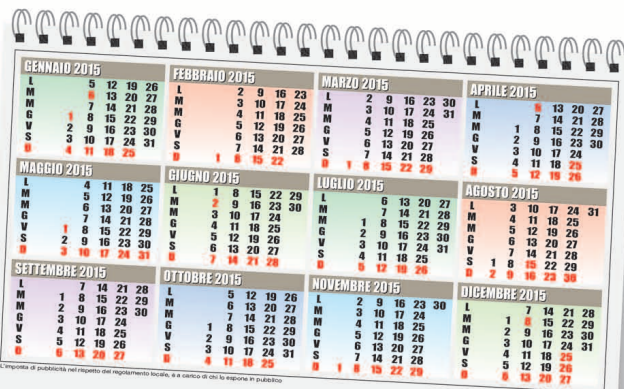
GENNAIO 2015
L M M G V S D
5 12 19 26
6 13 20 27
7 14 21 28
1 8 15 22 29
2 9 16 23 30
3 10 17 24 31
4 11 18 25

FEBBRAIO 2015
L M M G V S D
2 9 16 23
3 10 17 24
4 11 18 25
5 12 19 26
6 13 20 27
7 14 21 28
1 8 15 22

MARZO 2015
L M M G V S D
2 9 16 23 30
3 10 17 24 31
4 11 18 25
5 12 19 26
6 13 20 27
7 14 21 28
1 8 15 22 29

APRILE 2015
L M M G V S D
6 13 20 27
7 14 21 28
1 8 15 22 29
2 9 16 23 30
3 10 17 24
4 11 18 25
5 12 19 26

MAGGIO 2015
L M M G V S D
4 11 18 25
5 12 19 26
6 13 20 27
7 14 21 28
1 8 15 22 29
2 9 16 23 30
3 10 17 24 31

GIUGNO 2015
L M M G V S D
1 8 15 22 29
2 9 16 23 30
3 10 17 24
4 11 18 25
5 12 19 26
6 13 20 27
7 14 21 28

LUGLIO 2015
L M M G V S D
6 13 20 27
7 14 21 28
1 8 15 22 29
2 9 16 23 30
3 10 17 24 31
4 11 18 25
5 12 19 26

AGOSTO 2015
L M M G V S D
3 10 17 24 31
4 11 18 25
5 12 19 26
6 13 20 27
7 14 21 28
1 8 15 22 29
2 9 16 23 30

SETTEMBRE 2015
L M M G V S D
7 14 21 28
1 8 15 22 29
2 9 16 23 30
3 10 17 24
4 11 18 25
5 12 19 26
6 13 20 27

OTTOBRE 2015
L M M G V S D
5 12 19 26
6 13 20 27
7 14 21 28
1 8 15 22 29
2 9 16 23 30
3 10 17 24 31
4 11 18 25

NOVEMBRE 2015
L M M G V S D
2 9 16 23 30
3 10 17 24
4 11 18 25
5 12 19 26
6 13 20 27
7 14 21 28
1 8 15 22 29

DICEMBRE 2015
L M M G V S D
7 14 21 28
1 8 15 22 29
2 9 16 23 30
3 10 17 24 31
4 11 18 25
5 12 19 26
6 13 20 27

L'imposta di pubblicità nel rispetto del regolamento locale, è a carico di chi lo espone in pubblico